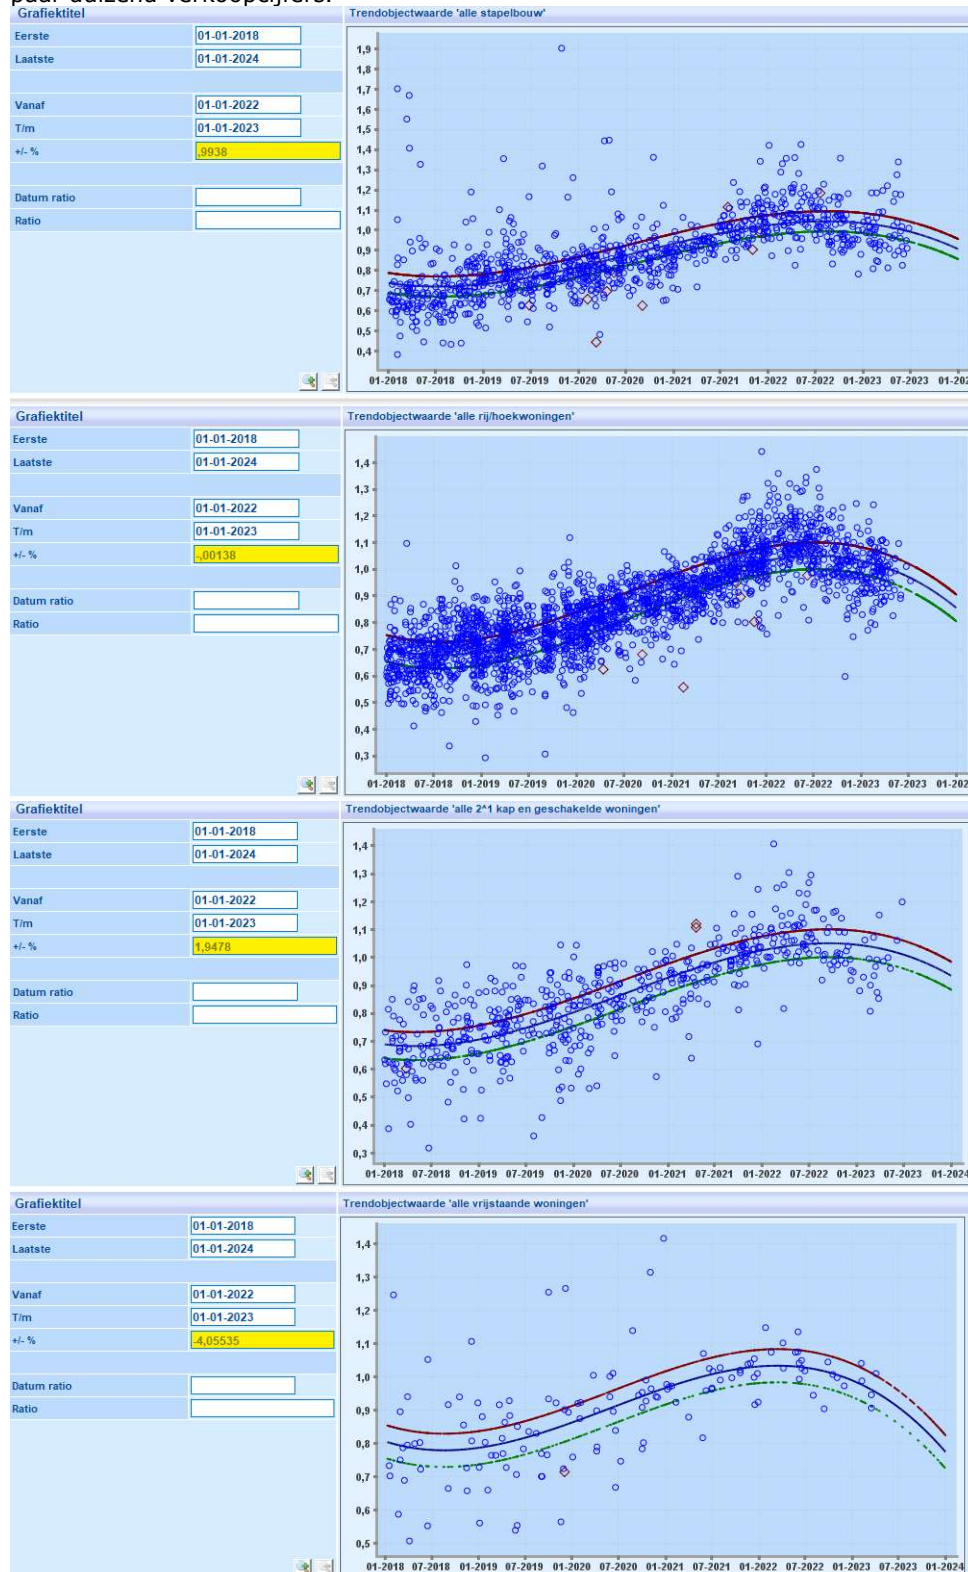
paar duizend verkooprijzen.

Grafiektitel

| | |
|---|---|
| Eerste | 01-01-2018 |
| Laatste | 01-01-2024 |
| Vanaf | 01-01-2022 |
| T/m | 01-01-2023 |
| +/- % | ,9938 |
| Datum ratio | |
| Ratio | |

Trendobjectwaarde 'alle stapelbouw'

1,9 1,8 1,7 1,6 1,5 1,4 1,3 1,2 1,1 1,0 0,9 0,8 0,7 0,6 0,5 0,4

01-2018 07-2018 01-2019 07-2019 01-2020 07-2020 01-2021 07-2021 01-2022 07-2022 01-2023 07-2023 01-202

Grafiektitel

| | |
|---|---|
| Eerste | 01-01-2018 |
| Laatste | 01-01-2024 |
| Vanaf | 01-01-2022 |
| T/m | 01-01-2023 |
| +/- % | -,00138 |
| Datum ratio | |
| Ratio | |

Trendobjectwaarde 'alle rij/hoekwoningen'

1,4 1,3 1,2 1,1 1,0 0,9 0,8 0,7 0,6 0,5 0,4 0,3

01-2018 07-2018 01-2019 07-2019 01-2020 07-2020 01-2021 07-2021 01-2022 07-2022 01-2023 07-2023 01-202

Grafiektitel

| | |
|---|---|
| Eerste | 01-01-2018 |
| Laatste | 01-01-2024 |
| Vanaf | 01-01-2022 |
| T/m | 01-01-2023 |
| +/- % | 1,9478 |
| Datum ratio | |
| Ratio | |

Trendobjectwaarde 'alle 2^1 kap en geschakelde woningen'

1,4 1,3 1,2 1,1 1,0 0,9 0,8 0,7 0,6 0,5 0,4 0,3

01-2018 07-2018 01-2019 07-2019 01-2020 07-2020 01-2021 07-2021 01-2022 07-2022 01-2023 07-2023 01-2024

Grafiektitel

| | |
|---|---|
| Eerste | 01-01-2018 |
| Laatste | 01-01-2024 |
| Vanaf | 01-01-2022 |
| T/m | 01-01-2023 |
| +/- % | -4,05535 |
| Datum ratio | |
| Ratio | |

Trendobjectwaarde 'alle vrijstaande woningen'

1,4 1,3 1,2 1,1 1,0 0,9 0,8 0,7 0,6 0,5

01-2018 07-2018 01-2019 07-2019 01-2020 07-2020 01-2021 07-2021 01-2022 07-2022 01-2023 07-2023 01-2024